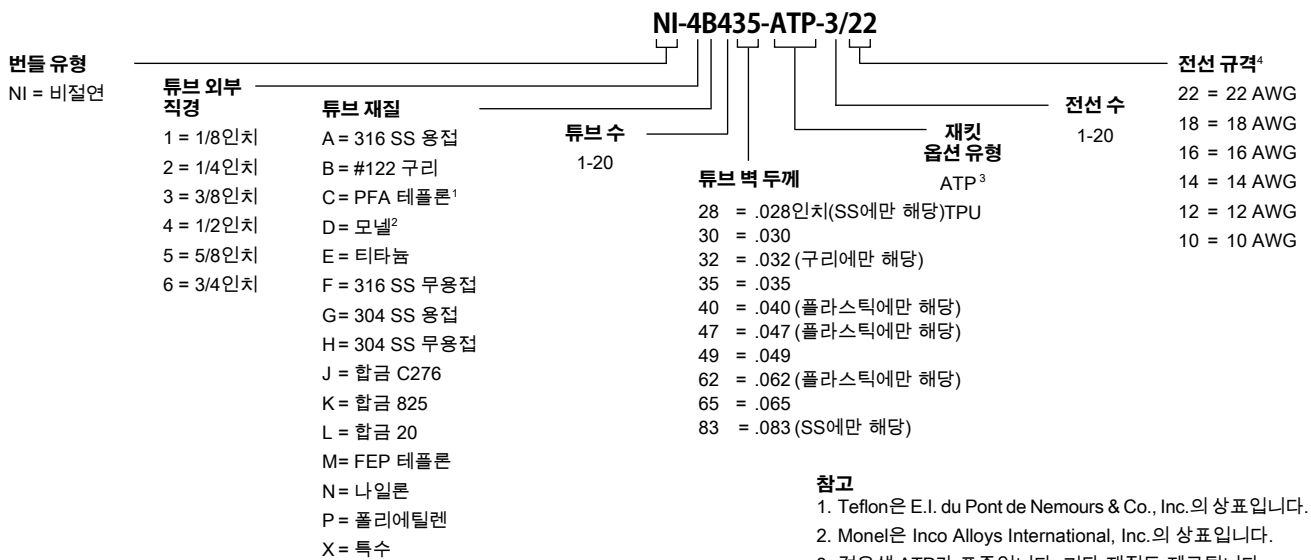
NI-4B435-ATP-3/22

번들 유형
NI = 비절연

튜브 외부 직경
1 = 1/8인치
2 = 1/4인치
3 = 3/8인치
4 = 1/2인치
5 = 5/8인치
6 = 3/4인치

튜브 재질
A = 316 SS 용접
B = #122 구리
C = PFA 테플론$^1$
D = 모넬$^2$
E = 티타늄
F = 316 SS 무용접
G = 304 SS 용접
H = 304 SS 무용접
J = 합금 C276
K = 합금 825
L = 합금 20
M = FEP 테플론
N = 나일론
P = 폴리에틸렌
X = 특수

튜브 수
1-20

튜브 벽 두께
28 = .028인치(SS에만 해당)TPU
30 = .030
32 = .032 (구리에만 해당)
35 = .035
40 = .040 (플라스틱에만 해당)
47 = .047 (플라스틱에만 해당)
49 = .049
62 = .062 (플라스틱에만 해당)
65 = .065
83 = .083 (SS에만 해당)

재킷 옵션 유형
ATP$^3$

전선 수
1-20

전선 규격$^4$
22 = 22 AWG
18 = 18 AWG
16 = 16 AWG
14 = 14 AWG
12 = 12 AWG
10 = 10 AWG

참고
1. Teflon은 E.I. du Pont de Nemours & Co., Inc.의 상표입니다.
2. Monel은 Inco Alloys International, Inc.의 상표입니다.
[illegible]